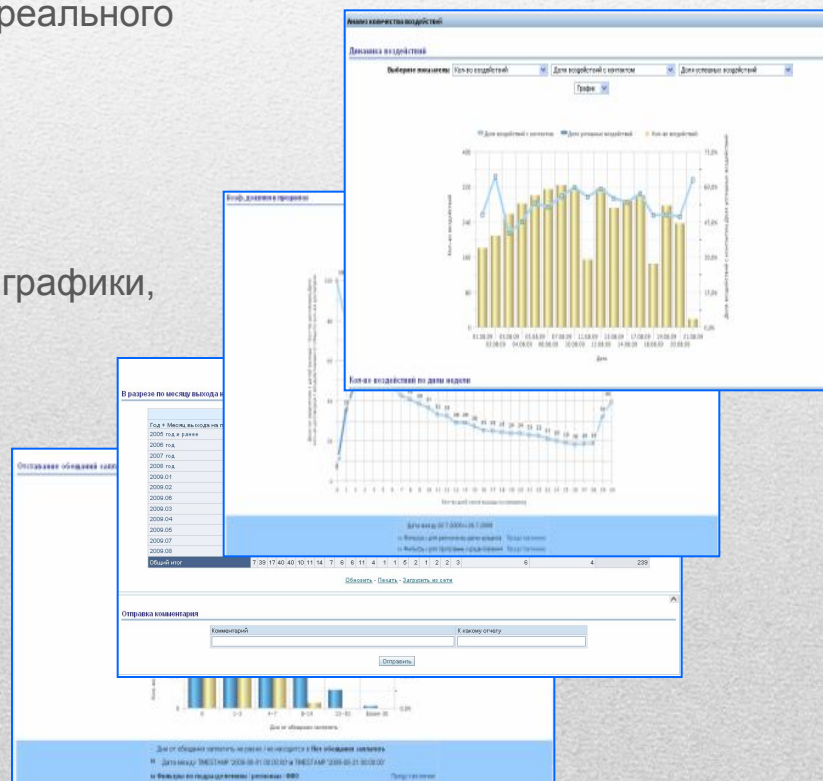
реального

графики,

Анализ количества воздействий

Динамика воздействий

Выберите показатели: Кол-во воздействий | Доля воздействий с контактом | Доля успешных воздействий

График

Доля воздействий с контактом | Доля успешных воздействий | Кол-во воздействий

400

320

240

160

80

0

72,0%

60,0%

45,0%

30,0%

15,0%

0,0%

Дата

Кол-во воздействий по дням недели

Коэф. дозвона в прошлом

В разрезе по месяцу выхода н

Год + Месяц выхода на п
2005 год и ранее
2006 год
2007 год
2008 год
2009.01
2009.02
2009.06
2009.03
2009.04
2009.05
2009.07
2009.08
Общий итог

7 39 17 40 40 10 11 14 7 6 11 4 1 1 5 2 1 2 2 3 6 4 239

Обновить - Печать - Загрузить из сети

Отправка комментария

Комментарий

К какому отчету

Отправить

Отставание обещаний запла

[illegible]

Дни от обещания заплатить

Дни от обещания заплатить не равно / не находится в Нет обещания заплатить

Дата между TIMESTAMP '2009-08-01 00:00:00' и TIMESTAMP '2009-08-31 00:00:00'

Фильтры по подразделениям : регионы : ФФО